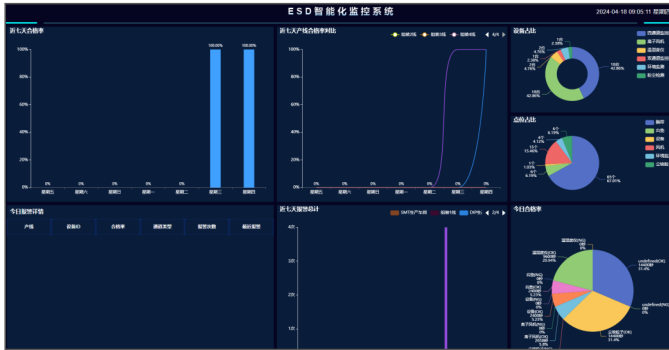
ESD智能化监控系统

2024-04-18 09:05:11 星期四

近七天合格率

100%
80%
60%
40%
20%
0%

0% 0% 0% 0% 0% 100.00% 100.00%

星期五 星期六 星期日 星期一 星期二 星期三 星期四

近七天产线合格率对比

贴片2线 贴片3线 贴片4线 4/4

100%
80%
60%
40%
20%
0%

0% 0% 0% 0% 0% 0%

星期五 星期六 星期日 星期一 星期二 星期三 星期四

设备占比

16台 42.86%
16台 42.86%
2台 4.76%
2台 4.76%
2台 2.38%
1台 2.38%

西莱测监仪
离子风机
温湿度仪
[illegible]
环境监测
粉尘检测

点位占比

63个 67.01%
6个 6.19%
1个 1.03%
15个 15.46%
4个 4.12%
6个 6.19%

腕带
台垫
地板
风机
环境监测
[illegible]

今日报警详情

产线 | 设备ID | 合格率 | 通道类型 | 报警次数 | 最近报警
--- | --- | --- | --- | --- | ---

近七天报警统计

SMT生产车间 贴片1线 DIP5 2/4

400
320
240
160
120

今日合格率

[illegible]
undefined(OK) 1440 51.4%
undefined(OK)
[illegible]
温湿度仪(NG)
离子风机(OK)
离子风机(NG)
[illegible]